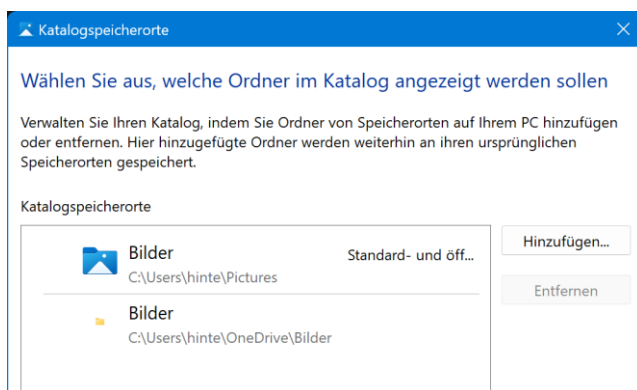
Katalogspeicherorte

Wählen Sie aus, welche Ordner im Katalog angezeigt werden sollen

Verwalten Sie Ihren Katalog, indem Sie Ordner von Speicherorten auf Ihrem PC hinzufügen oder entfernen. Hier hinzugefügte Ordner werden weiterhin an ihren ursprünglichen Speicherorten gespeichert.

Katalogspeicherorte

Bilder
C:\Users\hinte\Pictures
Standard- und öff...

Bilder
C:\Users\hinte\OneDrive\Bilder

Hinzufügen...

Entfernen